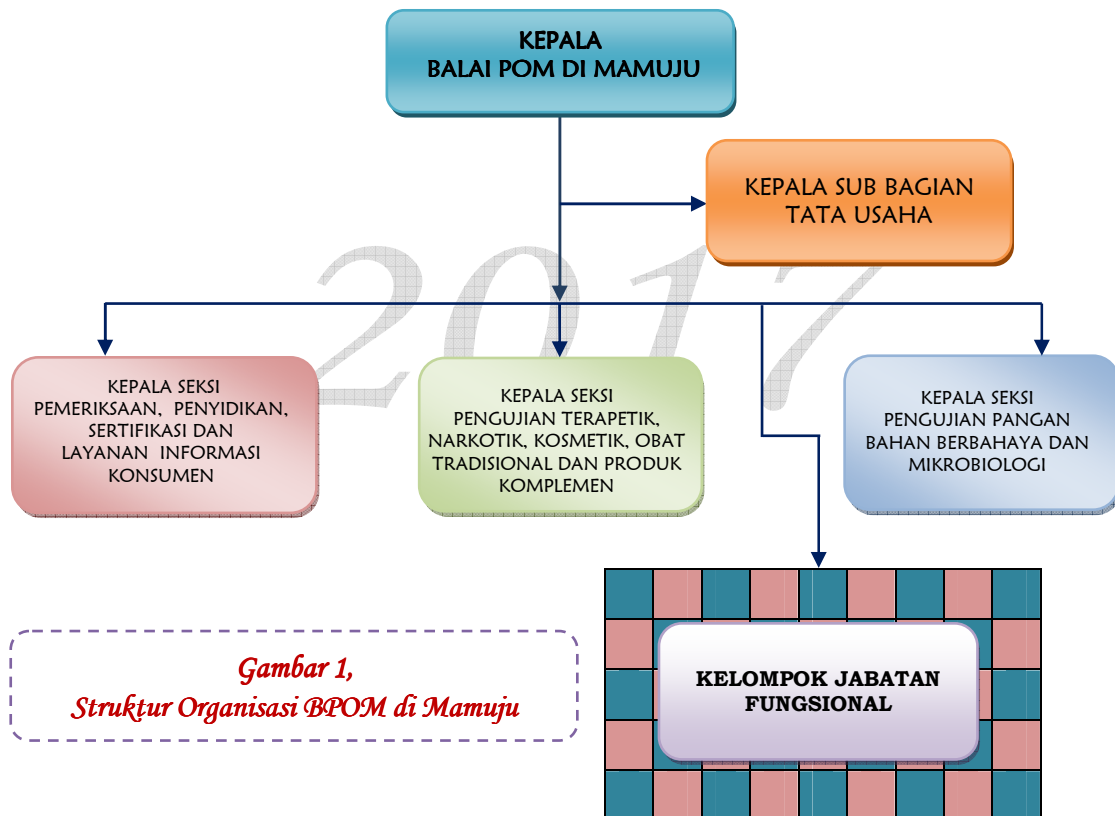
KEPALA
BALAI POM DI MAMUJU

KEPALA SUB BAGIAN
TATA USAHA

2017

KEPALA SEKSI
PEMERIKSAAN, PENYIDIKAN, SERTIFIKASI DAN LAYANAN INFORMASI KONSUMEN

KEPALA SEKSI
PENGUJIAN TERAPETIK, NARKOTIK, KOSMETIK, OBAT TRADISIONAL DAN PRODUK KOMPLEMEN

KEPALA SEKSI
PENGUJIAN PANGAN BAHAN BERBAHAYA DAN MIKROBIOLOGI

Gambar 1,
Struktur Organisasi BPOM di Mamuju

KELOMPOK JABATAN FUNGSIONAL